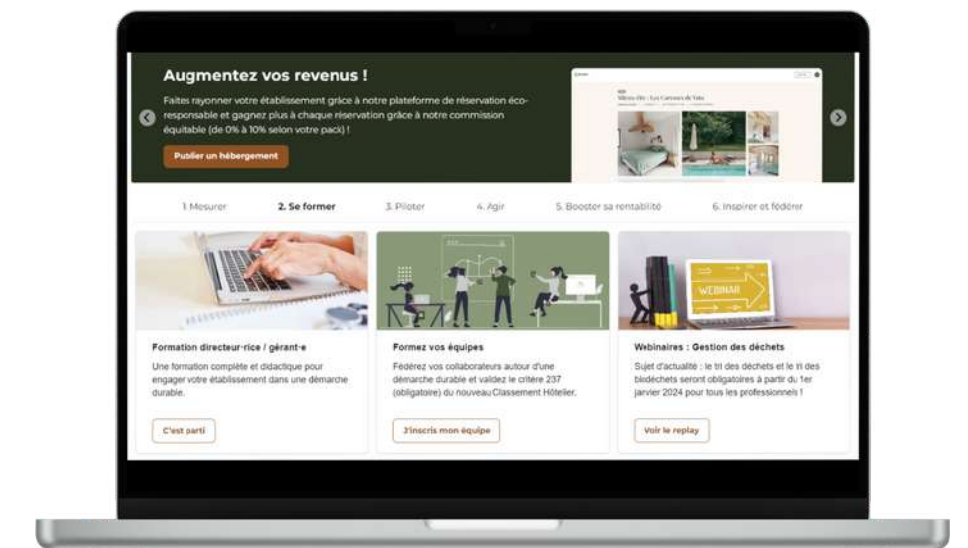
Augmentez vos revenus !

Faites rayonner votre établissement grâce à notre plateforme de réservation éco-responsable et gagnez plus à chaque réservation grâce à notre commission équitable (de 0% à 10% selon votre pack) !

Publier un hébergement

Mesón Ote - Les Caresses de Vals

1. Mesurer   2. Se former   3. Piloter   4. Agir   5. Booster sa rentabilité   6. Inspirer et fédérer

Formation directeur·rice / gérant·e

Une formation complète et didactique pour engager votre établissement dans une démarche durable.

C'est parti

Formez vos équipes

Fédérez vos collaborateurs autour d'une démarche durable et validez le critère 237 (obligatoire) du nouveau Classement Hôtelier.

J'inscris mon équipe

WEBINAR

Webinaires : Gestion des déchets

Sujet d'actualité : le tri des déchets et le tri des biodéchets seront obligatoires à partir du 1er janvier 2024 pour tous les professionnels !

Voir le replay